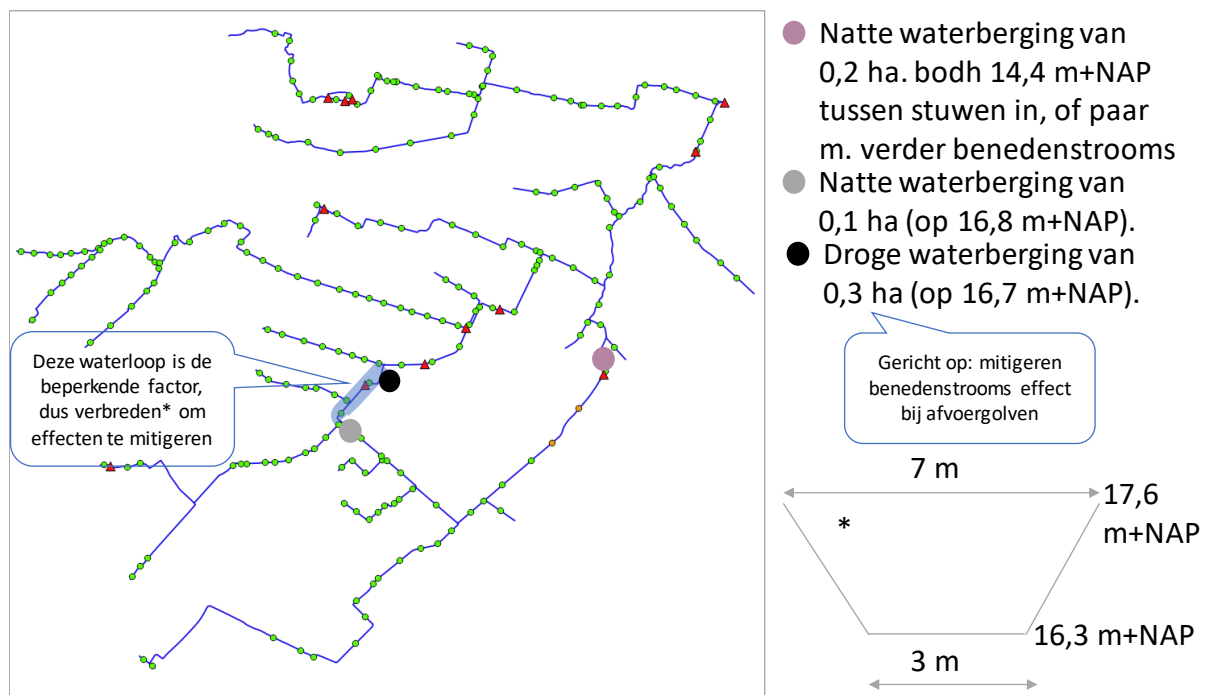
Deze waterloop is de beperkende factor, dus verbreden* om effecten te mitigeren

Natte waterberging van 0,2 ha. bodh 14,4 m+NAP tussen stuwen in, of paar m. verder benedenstrooms

Natte waterberging van 0,1 ha (op 16,8 m+NAP).

Droge waterberging van 0,3 ha (op 16,7 m+NAP).

Gericht op: mitigeren benedenstrooms effect bij afvoergolven

7 m

17,6 m+NAP

*

16,3 m+NAP

3 m